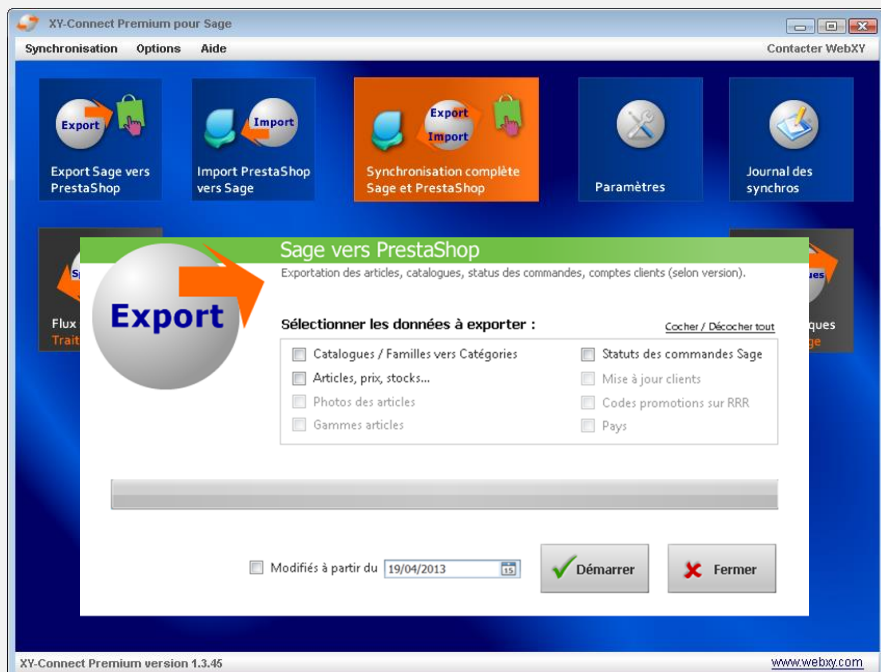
XY-Connect Premium pour Sage

Synchronisation Options Aide

Contacter WebXY

Export

Export Sage vers PrestaShop

Import

Import PrestaShop vers Sage

Export Import

Synchronisation complète Sage et PrestaShop

Paramètres

Journal des synchros

Flux

Trait

ques

ge

Export

Sage vers PrestaShop

Exportation des articles, catalogues, status des commandes, comptes clients (selon version).

Sélectionner les données à exporter :

Cocher / Décocher tout

Catalogues / Familles vers Catégories

Articles, prix, stocks...

Photos des articles

Gammes articles

Statuts des commandes Sage

Mise à jour clients

Codes promotions sur RRR

Pays

Modifiés à partir du 19/04/2013

Démarrer

Fermer

XY-Connect Premium version 1.3.45

www.webxy.com